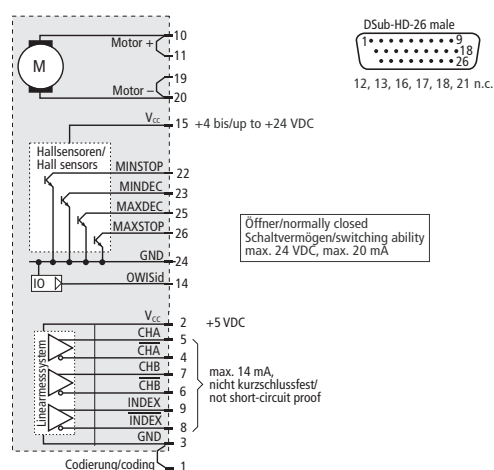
DSub-HD-26 male

1 9
18
26

12, 13, 16, 17, 18, 21 n.c.

M

Motor + 10
11

Motor – 19
20

$V_{cc}$ 15 +4 bis/up to +24 VDC

Hallsensoren/
Hall sensors

MINSTOP 22
MINDEC 23
MAXDEC 25
MAXSTOP 26

Öffner/normally closed
Schaltvermögen/switching ability
max. 24 VDC, max. 20 mA

GND 24

IO

OWISid 14

$V_{cc}$ 2 +5 VDC

Linearmesssystem

CHA 5
$\overline{CHA}$ 4
CHB 7
$\overline{CHB}$ 6
INDEX 9
$\overline{INDEX}$ 8
GND 3

max. 14 mA,
nicht kurzschlussfest/
not short-circuit proof

Codierung/coding 1